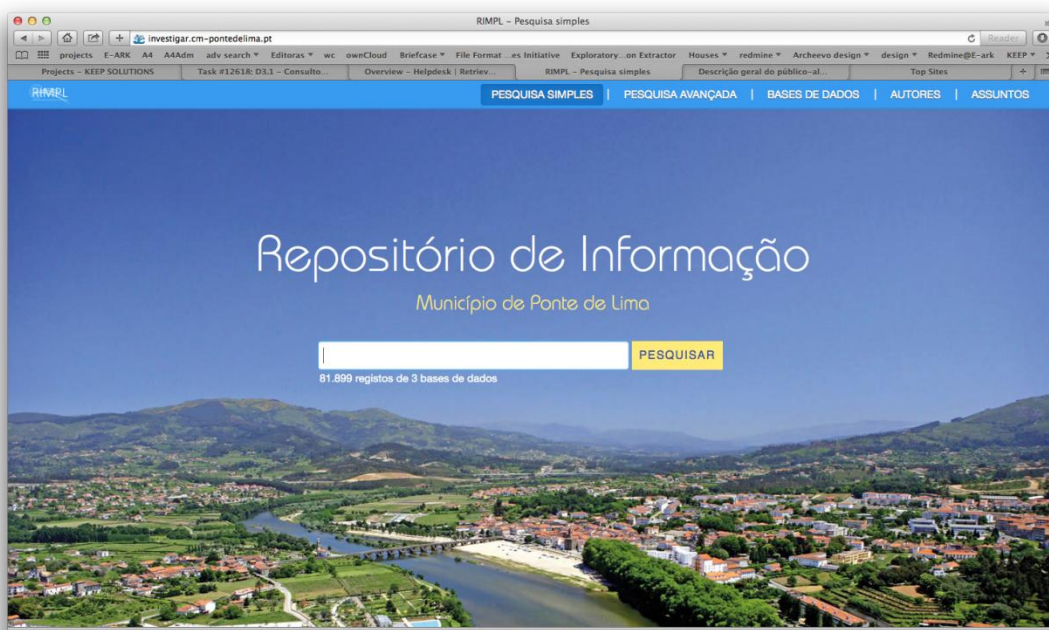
RIMPL – Pesquisa simples

investigar.cm-pontedelima.pt

Reader

projects E-ARK A4 A4Adm adv search ▾ Editoras ▾ wc owenCloud Briefcase ▾ File Format…es Initiative Exploratory…on Extractor Houses ▾ redmine ▾ Archeevo design ▾ design ▾ Redmine@E-ark KEEP ▾

Projects – KEEP SOLUTIONS | Task #12618: D3.1 – Consulto… | Overview – Helpdesk | Retriev… | RIMPL – Pesquisa simples | Descrição geral do público-al… | Top Sites

RIMPL

PESQUISA SIMPLES | PESQUISA AVANÇADA | BASES DE DADOS | AUTORES | ASSUNTOS

Repositório de Informação

Município de Ponte de Lima

PESQUISAR

81.899 registos de 3 bases de dados